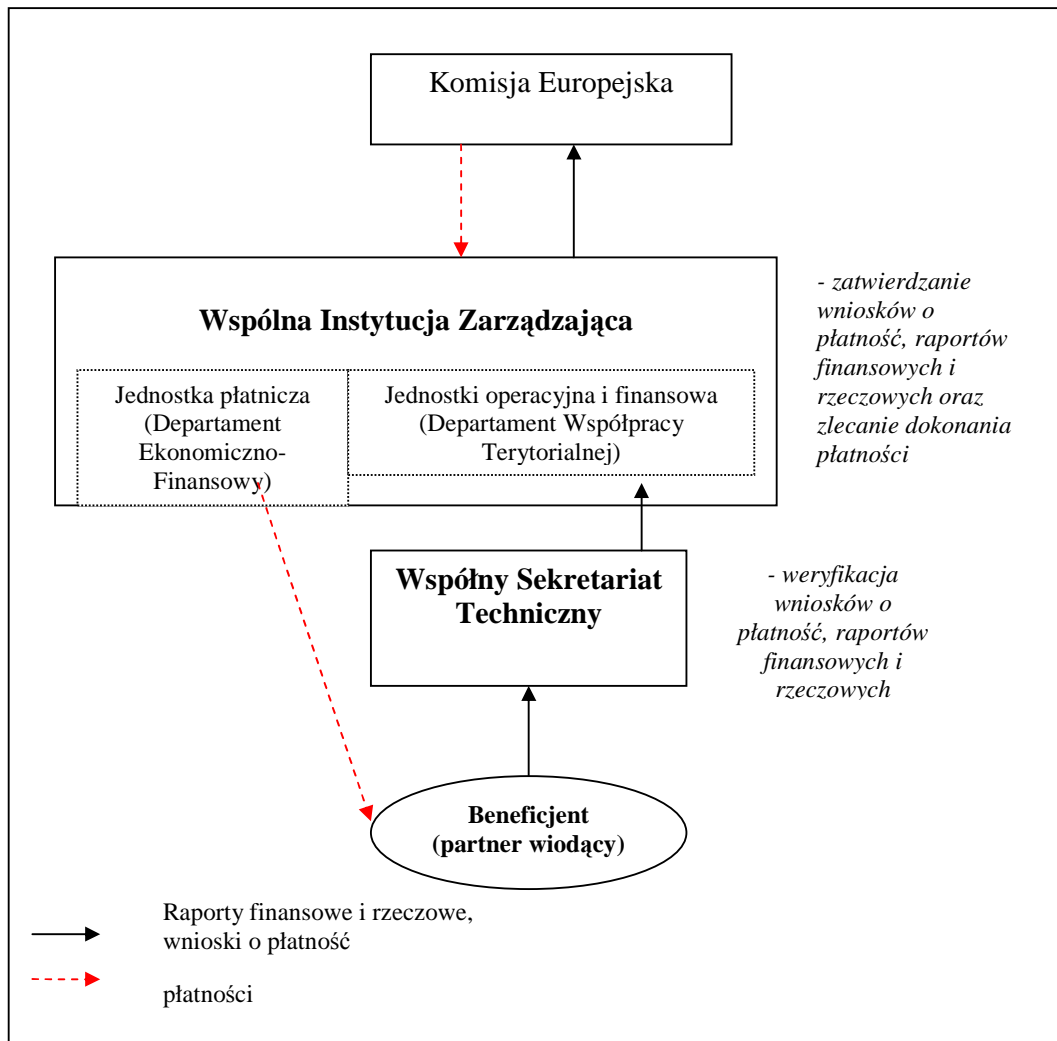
Komisja Europejska

Wspólna Instytucja Zarządzająca

Jednostka płatnicza (Departament Ekonomiczno-Finansowy)

Jednostki operacyjna i finansowa (Departament Współpracy Terytorialnej)

- zatwierdzanie wniosków o płatność, raportów finansowych i rzeczowych oraz zlecanie dokonania płatności

Wspólny Sekretariat Techniczny

- weryfikacja wniosków o płatność, raportów finansowych i rzeczowych

Beneficjent (partner wiodący)

Raporty finansowe i rzeczowe, wnioski o płatność

płatności